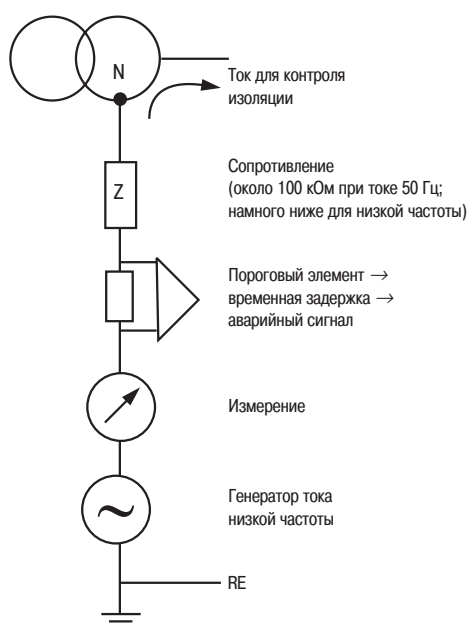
N

Ток для контроля изоляции

Z

Сопротивление (около 100 кОм при токе 50 Гц; намного ниже для низкой частоты)

Пороговый элемент → временная задержка → аварийный сигнал

Измерение

Генератор тока низкой частоты

RE